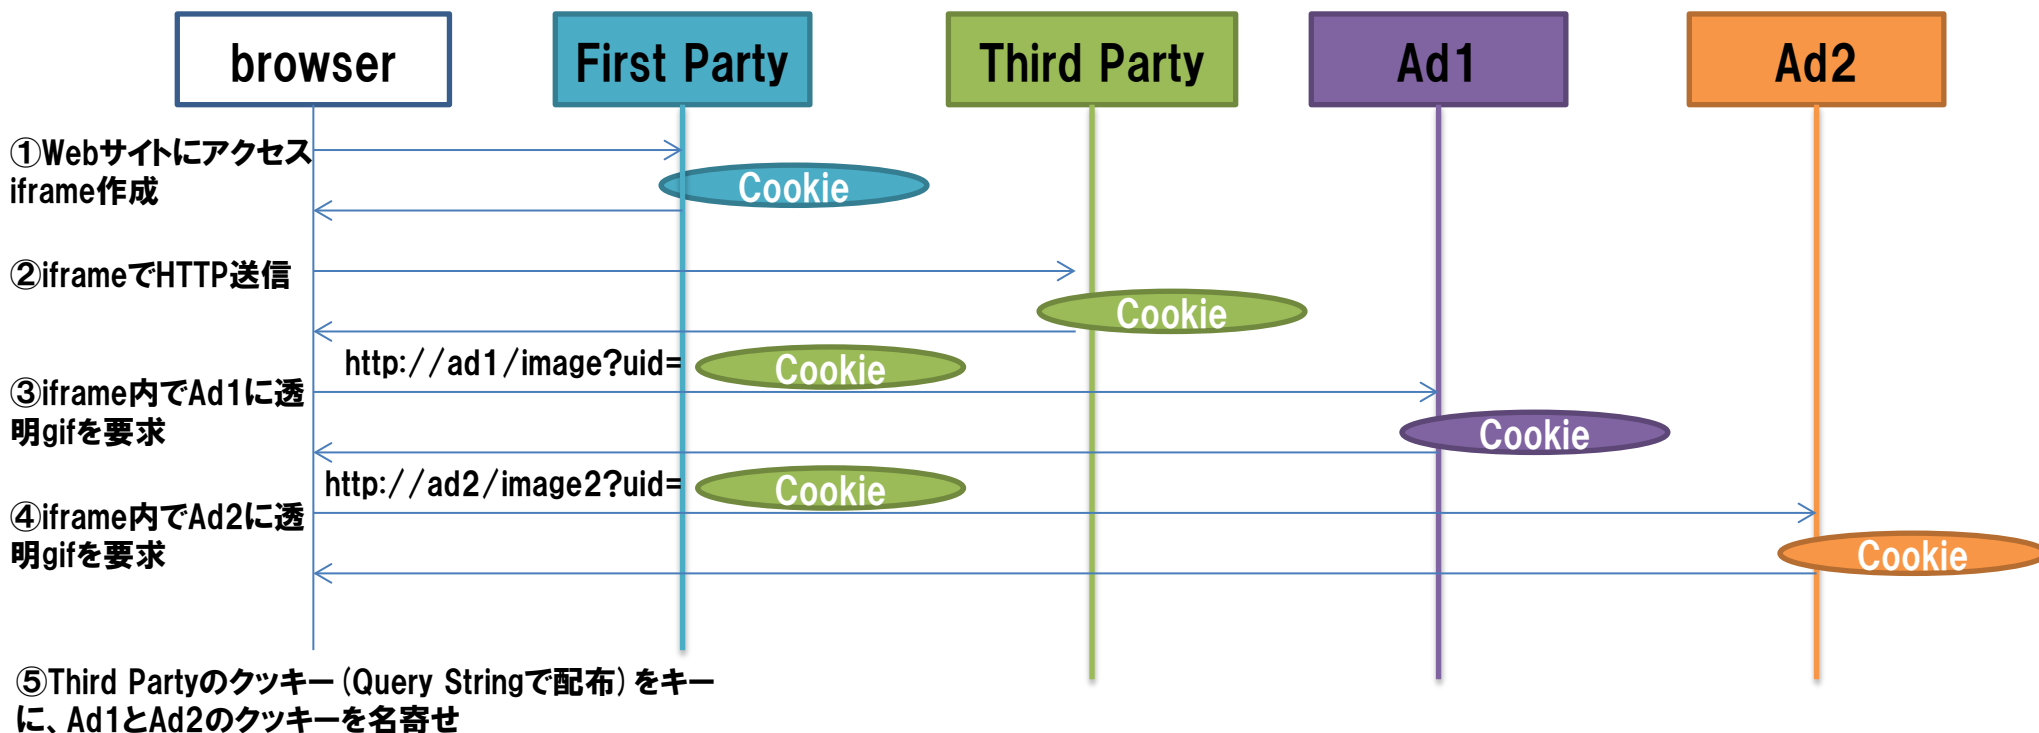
browser

First Party

Third Party

Ad1

Ad2

①Webサイトにアクセス iframe作成

Cookie

②iframeでHTTP送信

Cookie

http://ad1/image?uid=

Cookie

③iframe内でAd1に透明gifを要求

Cookie

http://ad2/image2?uid=

Cookie

④iframe内でAd2に透明gifを要求

Cookie

⑤Third Partyのクッキー(Query Stringで配布)をキーに、Ad1とAd2のクッキーを名寄せ